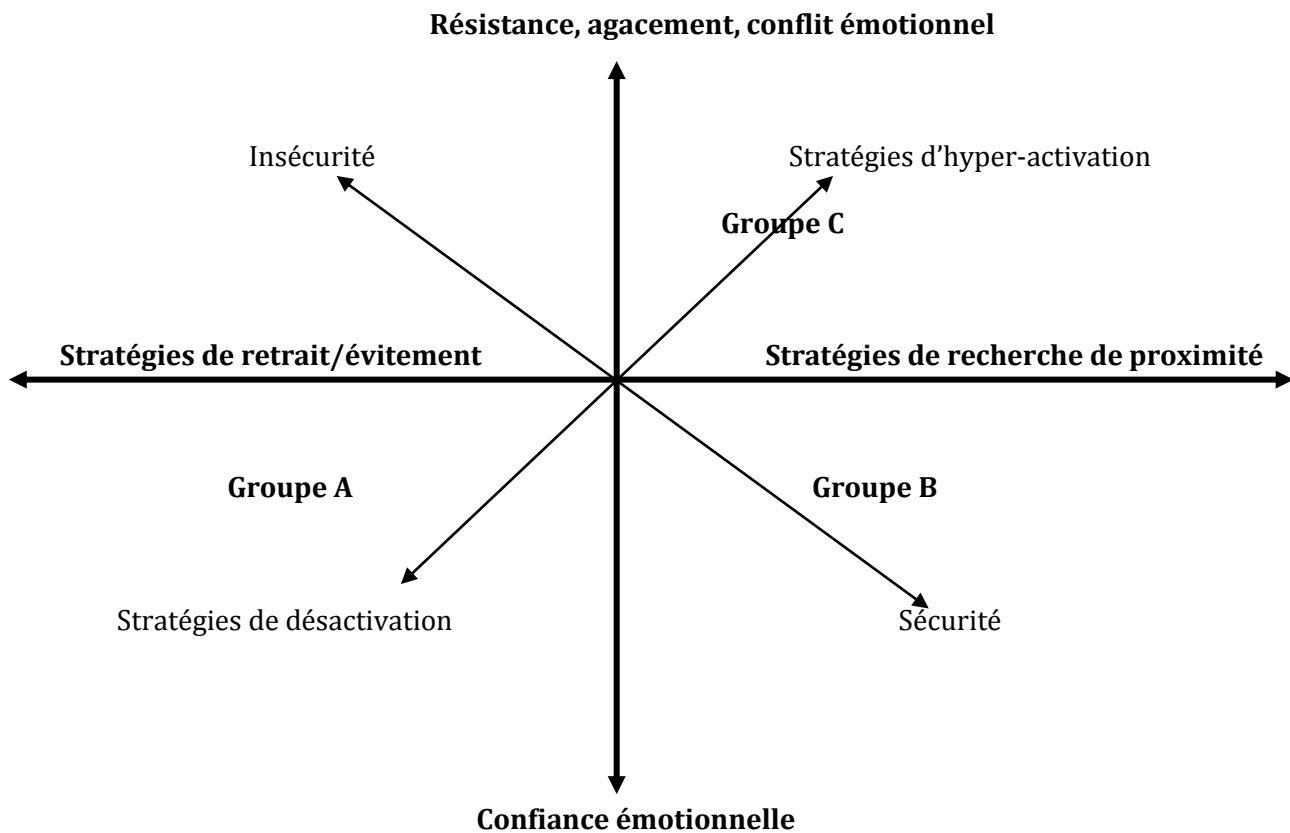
Résistance, agacement, conflit émotionnel

Insécurité

Stratégies d'hyper-activation

Groupe C

Stratégies de retrait/évitement

Stratégies de recherche de proximité

Groupe A

Groupe B

Stratégies de désactivation

Sécurité

Confiance émotionnelle